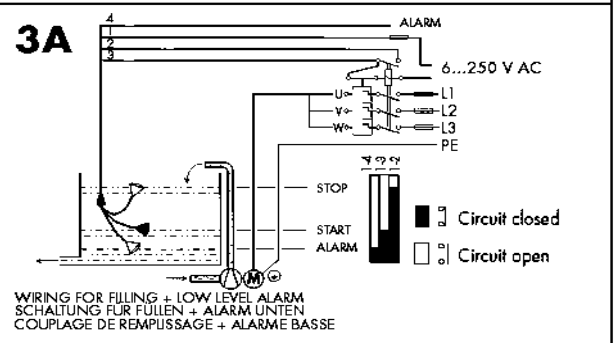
3A

4
2
3

ALARM

6...250 V AC

U
V
W

L1
L2
L3
PE

STOP
START
ALARM

M

4 2 3

Circuit closed
Circuit open

WIRING FOR FILLING + LOW LEVEL ALARM
SCHALTUNG FÜR FÜLLEN + ALARM UNTEN
COUPLAGE DE REMPLISSAGE + ALARME BASSE